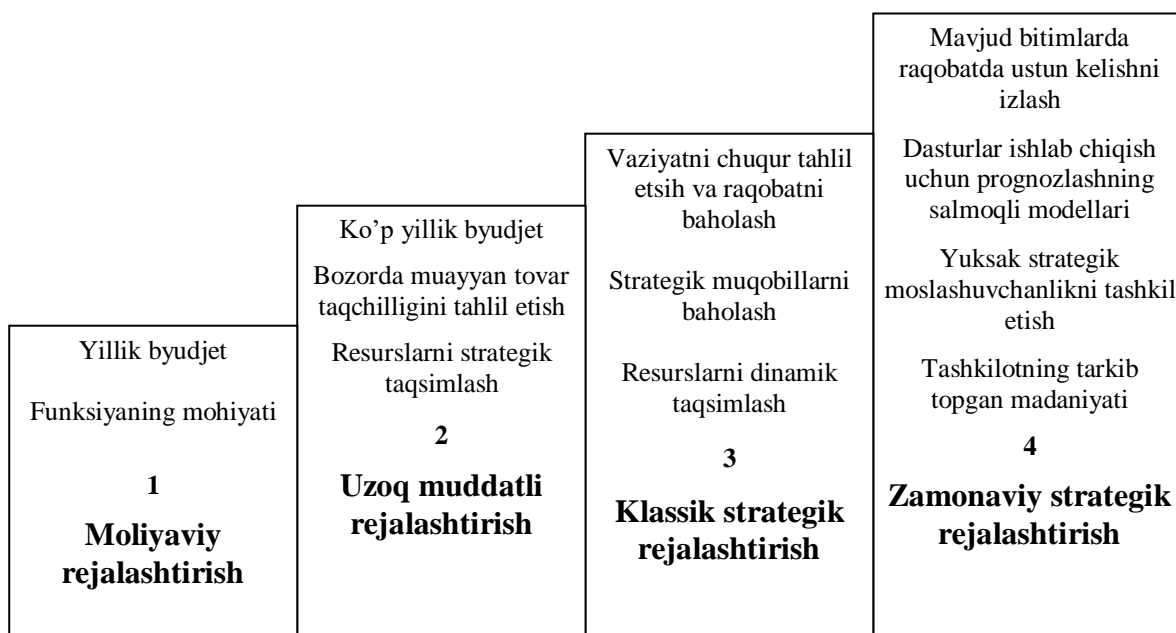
Yillik byudjet

Funksiyaning mohiyati

1

Moliyaviy rejalashtirish

Ko’p yillik byudjet

Bozorda muayyan tovar taqchilligini tahlil etish

Resurslarni strategik taqsimlash

2

Uzoq muddatli rejalashtirish

Vaziyatni chuqur tahlil etsih va raqobatni baholash

Strategik muqobillarni baholash

Resurslarni dinamik taqsimlash

3

Klassik strategik rejalashtirish

Mavjud bitimlarda raqobatda ustun kelishni izlash

Dasturlar ishlab chiqish uchun prognozlashning salmoqli modellari

Yuksak strategik moslashuvchanlikni tashkil etish

Tashkilotning tarkib topgan madaniyati

4

Zamonaviy strategik rejalashtirish